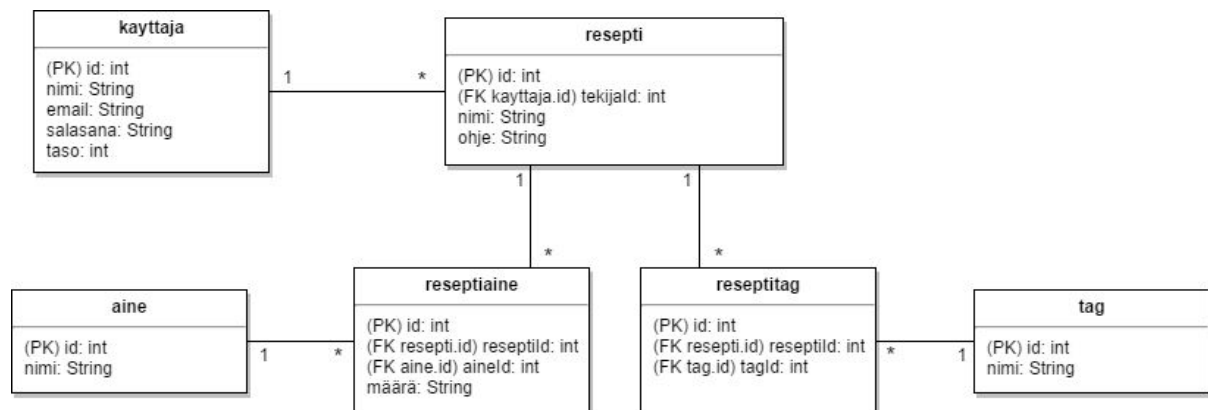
kayttaja

(PK) id: int
nimi: String
email: String
salasana: String
taso: int

1

*

resepti

(PK) id: int
(FK kayttaja.id) tekijaId: int
nimi: String
ohje: String

1

1

*

*

aine

(PK) id: int
nimi: String

1

*

reseptiaine

(PK) id: int
(FK resepti.id) reseptiId: int
(FK aine.id) aineId: int
määrä: String

reseptitag

(PK) id: int
(FK resepti.id) reseptiId: int
(FK tag.id) tagId: int

*

1

tag

(PK) id: int
nimi: String